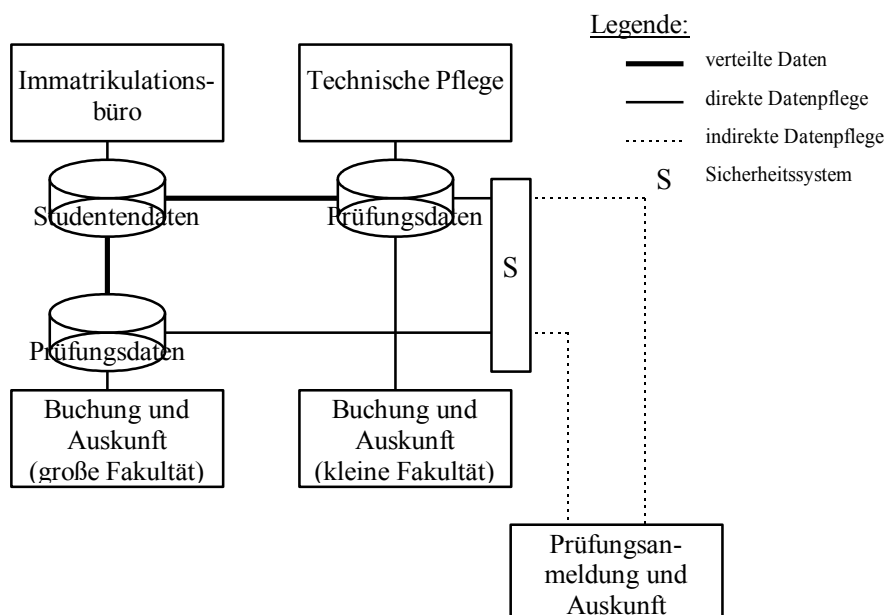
Legende:
verteilte Daten
direkte Datenpflege
indirekte Datenpflege
S Sicherheitssystem

Immatrikulationsbüro

Technische Pflege

Studentendaten

Prüfungsdaten

S

Prüfungsdaten

Buchung und Auskunft (große Fakultät)

Buchung und Auskunft (kleine Fakultät)

Prüfungsanmeldung und Auskunft